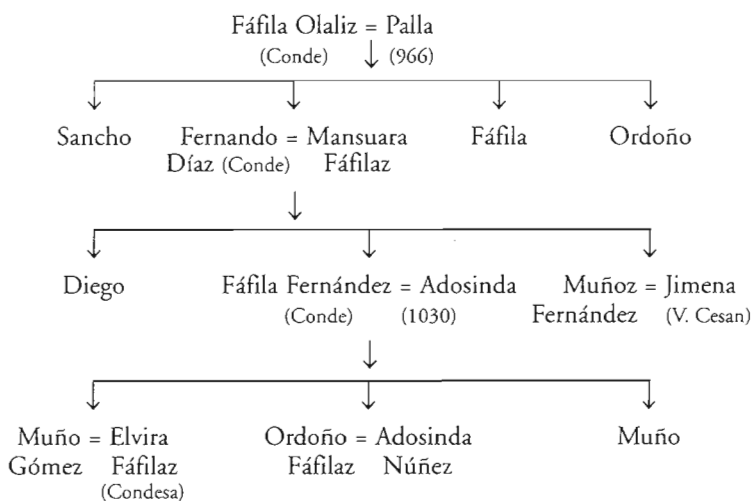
Fáfila Olaliz = Palla
(Conde) (966)

Sancho

Fernando = Mansuara
Díaz (Conde) Fáfilaz

Fáfila

Ordoño

Diego

Fáfila Fernández = Adosinda
(Conde) (1030)

Muñoz = Jimena
Fernández (V. Cesan)

Muño = Elvira
Gómez Fáfilaz
(Condesa)

Ordoño = Adosinda
Fáfilaz Núñez

Muño